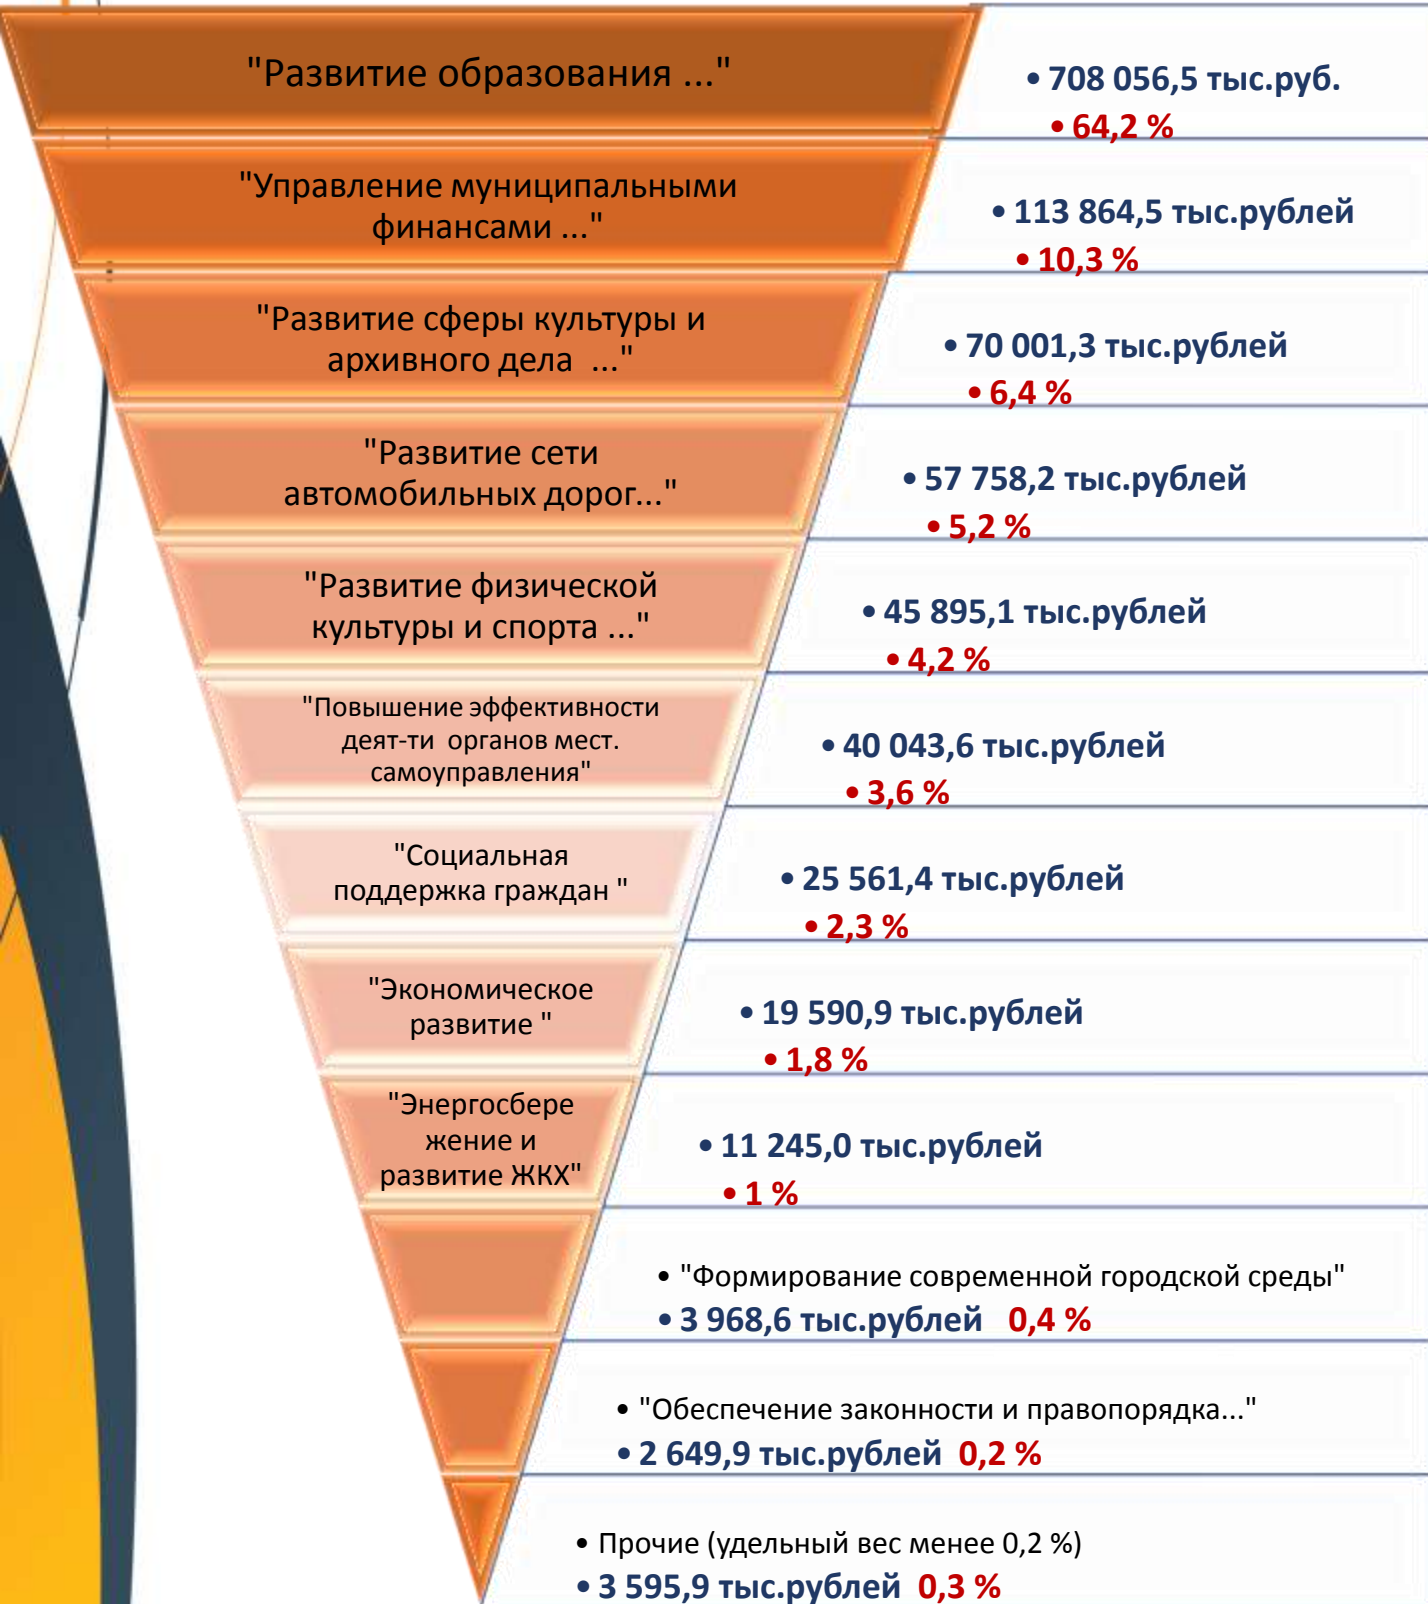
"Развитие образования ..."

• 708 056,5 тыс.руб.
• 64,2 %

"Управление муниципальными финансами ..."

• 113 864,5 тыс.рублей
• 10,3 %

"Развитие сферы культуры и архивного дела ..."

• 70 001,3 тыс.рублей
• 6,4 %

"Развитие сети автомобильных дорог..."

• 57 758,2 тыс.рублей
• 5,2 %

"Развитие физической культуры и спорта ..."

• 45 895,1 тыс.рублей
• 4,2 %

"Повышение эффективности деят-ти органов мест. самоуправления"

• 40 043,6 тыс.рублей
• 3,6 %

"Социальная поддержка граждан "

• 25 561,4 тыс.рублей
• 2,3 %

"Экономическое развитие "

• 19 590,9 тыс.рублей
• 1,8 %

"Энергосбережение и развитие ЖКХ"

• 11 245,0 тыс.рублей
• 1 %

• "Формирование современной городской среды"
• 3 968,6 тыс.рублей 0,4 %

• "Обеспечение законности и правопорядка..."
• 2 649,9 тыс.рублей 0,2 %

• Прочие (удельный вес менее 0,2 %)
• 3 595,9 тыс.рублей 0,3 %